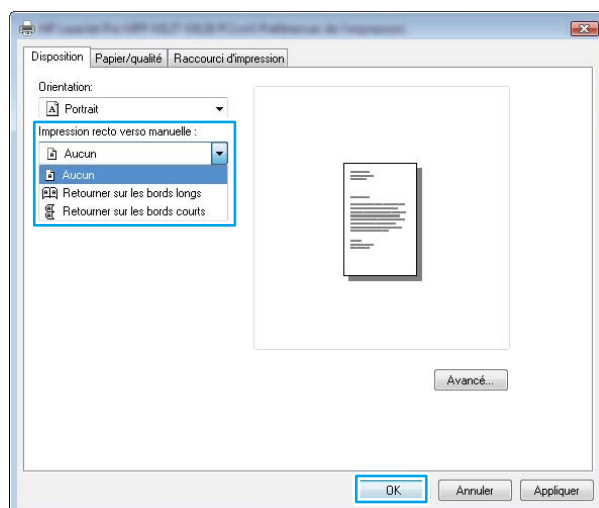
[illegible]

Disposition | Papier/qualité | Raccourci d'impression

Orientation:
Portrait

Impression recto verso manuelle :
Aucun
Aucun
Retourner sur les bords longs
Retourner sur les bords courts

Avancé...

OK | Annuler | Appliquer